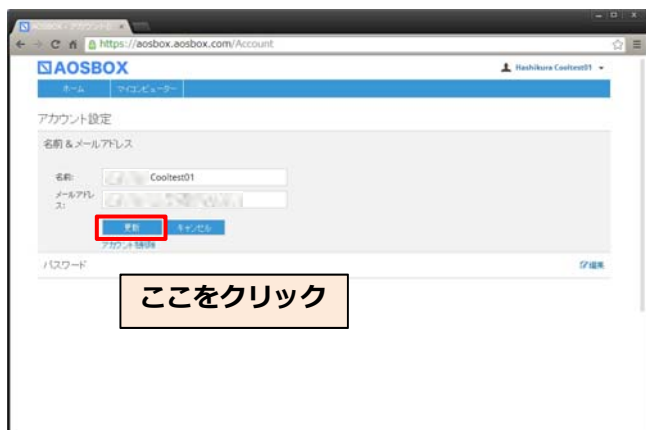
AOSBOX - アカウント設定

https://aosbox.aosbox.com/Account

AOSBOX

Hashikura Cooltest01

ホーム

マイコンピューター

アカウント設定

名前 & メールアドレス

名前: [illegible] Cooltest01

メールアドレス: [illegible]

更新

キャンセル

アカウント削除

パスワード

編集

ここをクリック